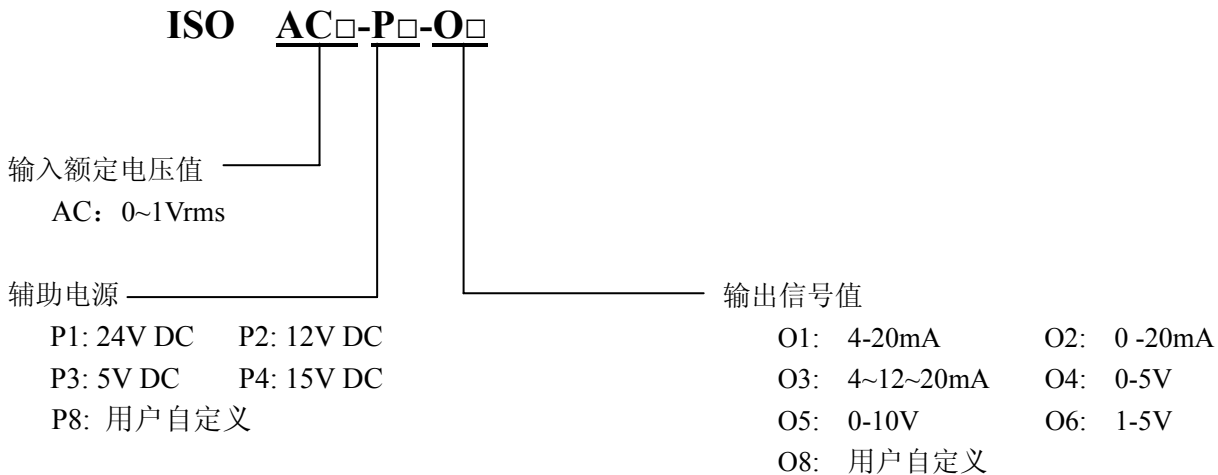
ISO AC□-P□-O□

输入额定电压值
AC：0~1Vrms

辅助电源
P1: 24V DC P2: 12V DC
P3: 5V DC P4: 15V DC
P8: 用户自定义

输出信号值
O1: 4-20mA O2: 0 -20mA
O3: 4~12~20mA O4: 0-5V
O5: 0-10V O6: 1-5V
O8: 用户自定义